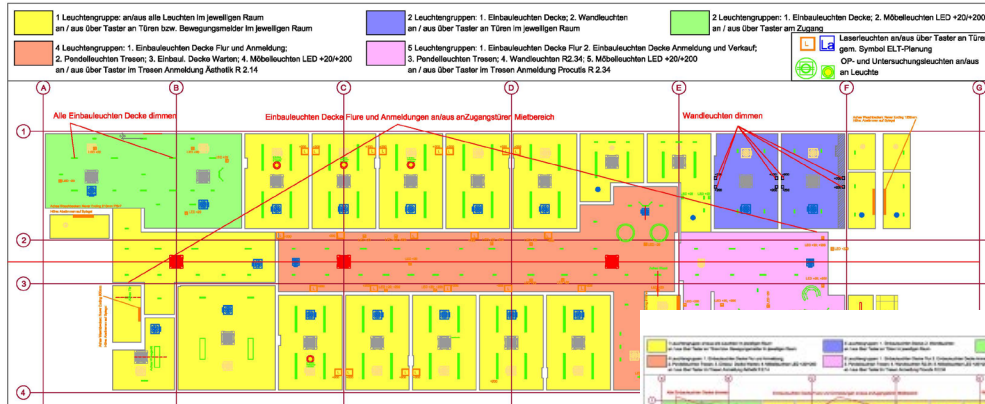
1 Leuchtengruppe: an/aus alle Leuchten im jeweiligen Raum
an / aus über Taster an Türen bzw. Bewegungsmelder im jeweiligen Raum

2 Leuchtengruppen: 1. Einbauleuchten Decke; 2. Wandleuchten
an / aus über Taster an Türen im jeweiligen Raum

2 Leuchtengruppen: 1. Einbauleuchten Decke; 2. Möbelleuchten LED +20/+200
an / aus über Taster am Zugang

4 Leuchtengruppen: 1. Einbauleuchten Decke Flur und Anmeldung;
2. Pendelleuchten Tresen; 3. Einbaul. Decke Warten; 4. Möbelleuchten LED +20/+200
an / aus über Taster im Tresen Anmeldung Ästhetik R 2.14

5 Leuchtengruppen: 1. Einbauleuchten Decke Flur 2. Einbauleuchten Decke Anmeldung und Verkauf;
3. Pendelleuchten Tresen; 4. Wandleuchten R2.34; 5. Möbelleuchten LED +20/+200
an / aus über Taster im Tresen Anmeldung Procutis R 2.34

Laserleuchten an/aus über Taster an Tür
gem. Symbol ELT-Planung

OP- und Untersuchungsleuchten an/aus
an Leuchte

A B C D E F G

1 2 3 4

Alle Einbauleuchten Decke dimmen

Einbauleuchten Decke Flure und Anmeldungen an/aus anZugangstüren Mietbereich

Wandleuchten dimmen

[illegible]